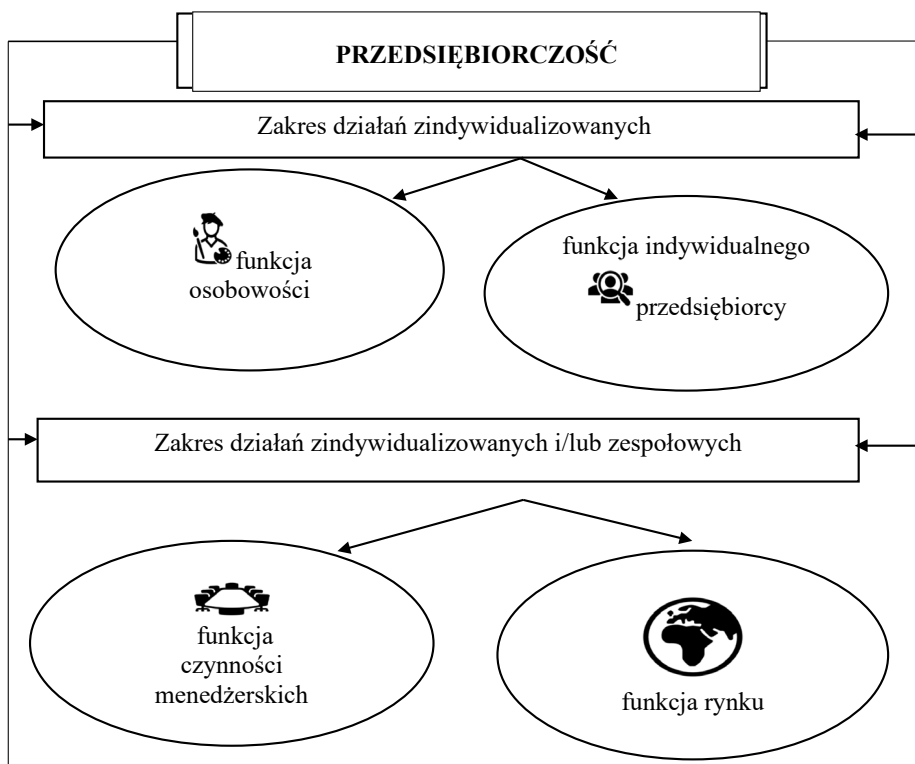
PRZEDSIĘBIORCZOŚĆ

Zakres działań zindywidualizowanych

funkcja osobowości

funkcja indywidualnego przedsiębiorcy

Zakres działań zindywidualizowanych i/lub zespołowych

funkcja czynności menedżerskich

funkcja rynku